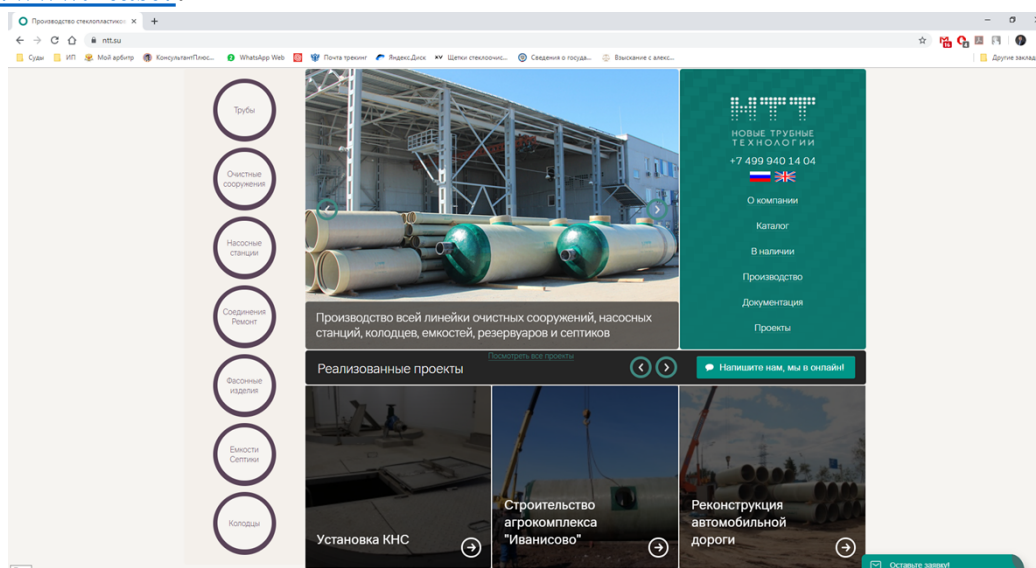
Производство стеклопластико ×

ntt.su

Суды ИП Мой арбитр КонсультантПлюс... WhatsApp Web Почта трекинг Яндекс.Диск Щетки стеклоочис... Сведения о государ... Взыскание с алекс... Другие заклад

Трубы

Очистные сооружения

Насосные станции

Соединения Ремонт

Фасонные изделия

Емкости Септики

Колодцы

Производство всей линейки очистных сооружений, насосных станций, колодцев, емкостей, резервуаров и септиков

НТТ
НОВЫЕ ТРУБНЫЕ ТЕХНОЛОГИИ
+7 499 940 14 04

О компании

Каталог

В наличии

Производство

Документация

Проекты

Реализованные проекты

Посмотреть все проекты

Напишите нам, мы в онлайн!

Установка КНС

Строительство агрокомплекса "Иванисово"

Реконструкция автомобильной дороги

Оставьте заявку!